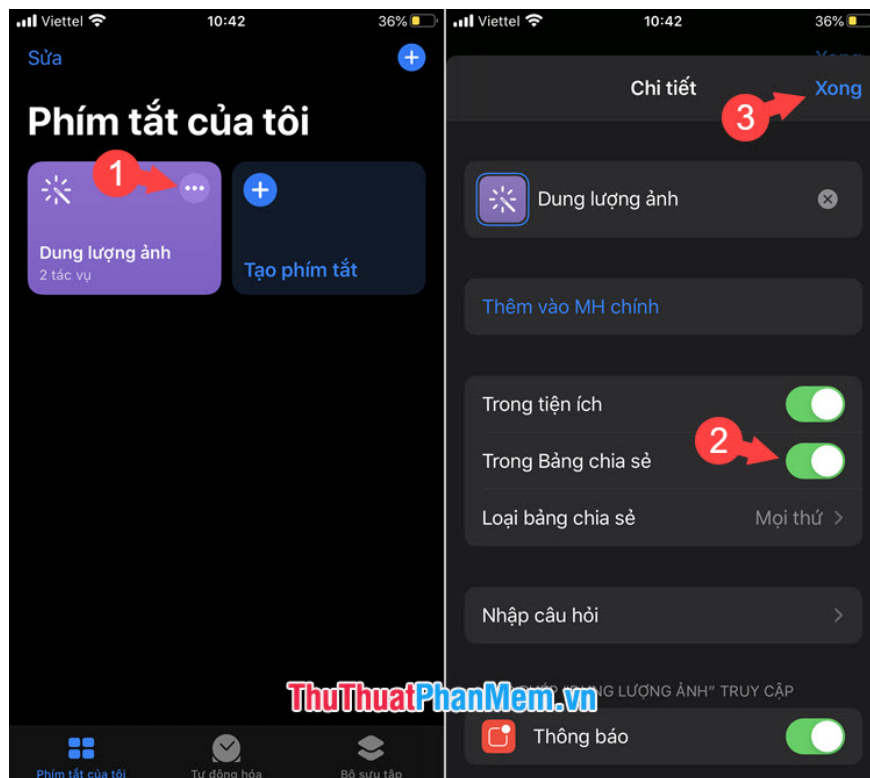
Viettel 10:42 36%

Sửa

Phím tắt của tôi

1

Dung lượng ảnh
2 tác vụ

Tạo phím tắt

Phím tắt của tôi
Tự động hóa
Bộ sưu tập

Viettel 10:42 36%

Chi tiết
Xong
3

Dung lượng ảnh

Thêm vào MH chính

Trong tiện ích
Trong Bảng chia sẻ
2
Loại bảng chia sẻ Mọi thứ

Nhập câu hỏi

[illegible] "DUNG LƯỢNG ẢNH" TRUY CẬP

Thông báo

ThuThuatPhanMem.vn